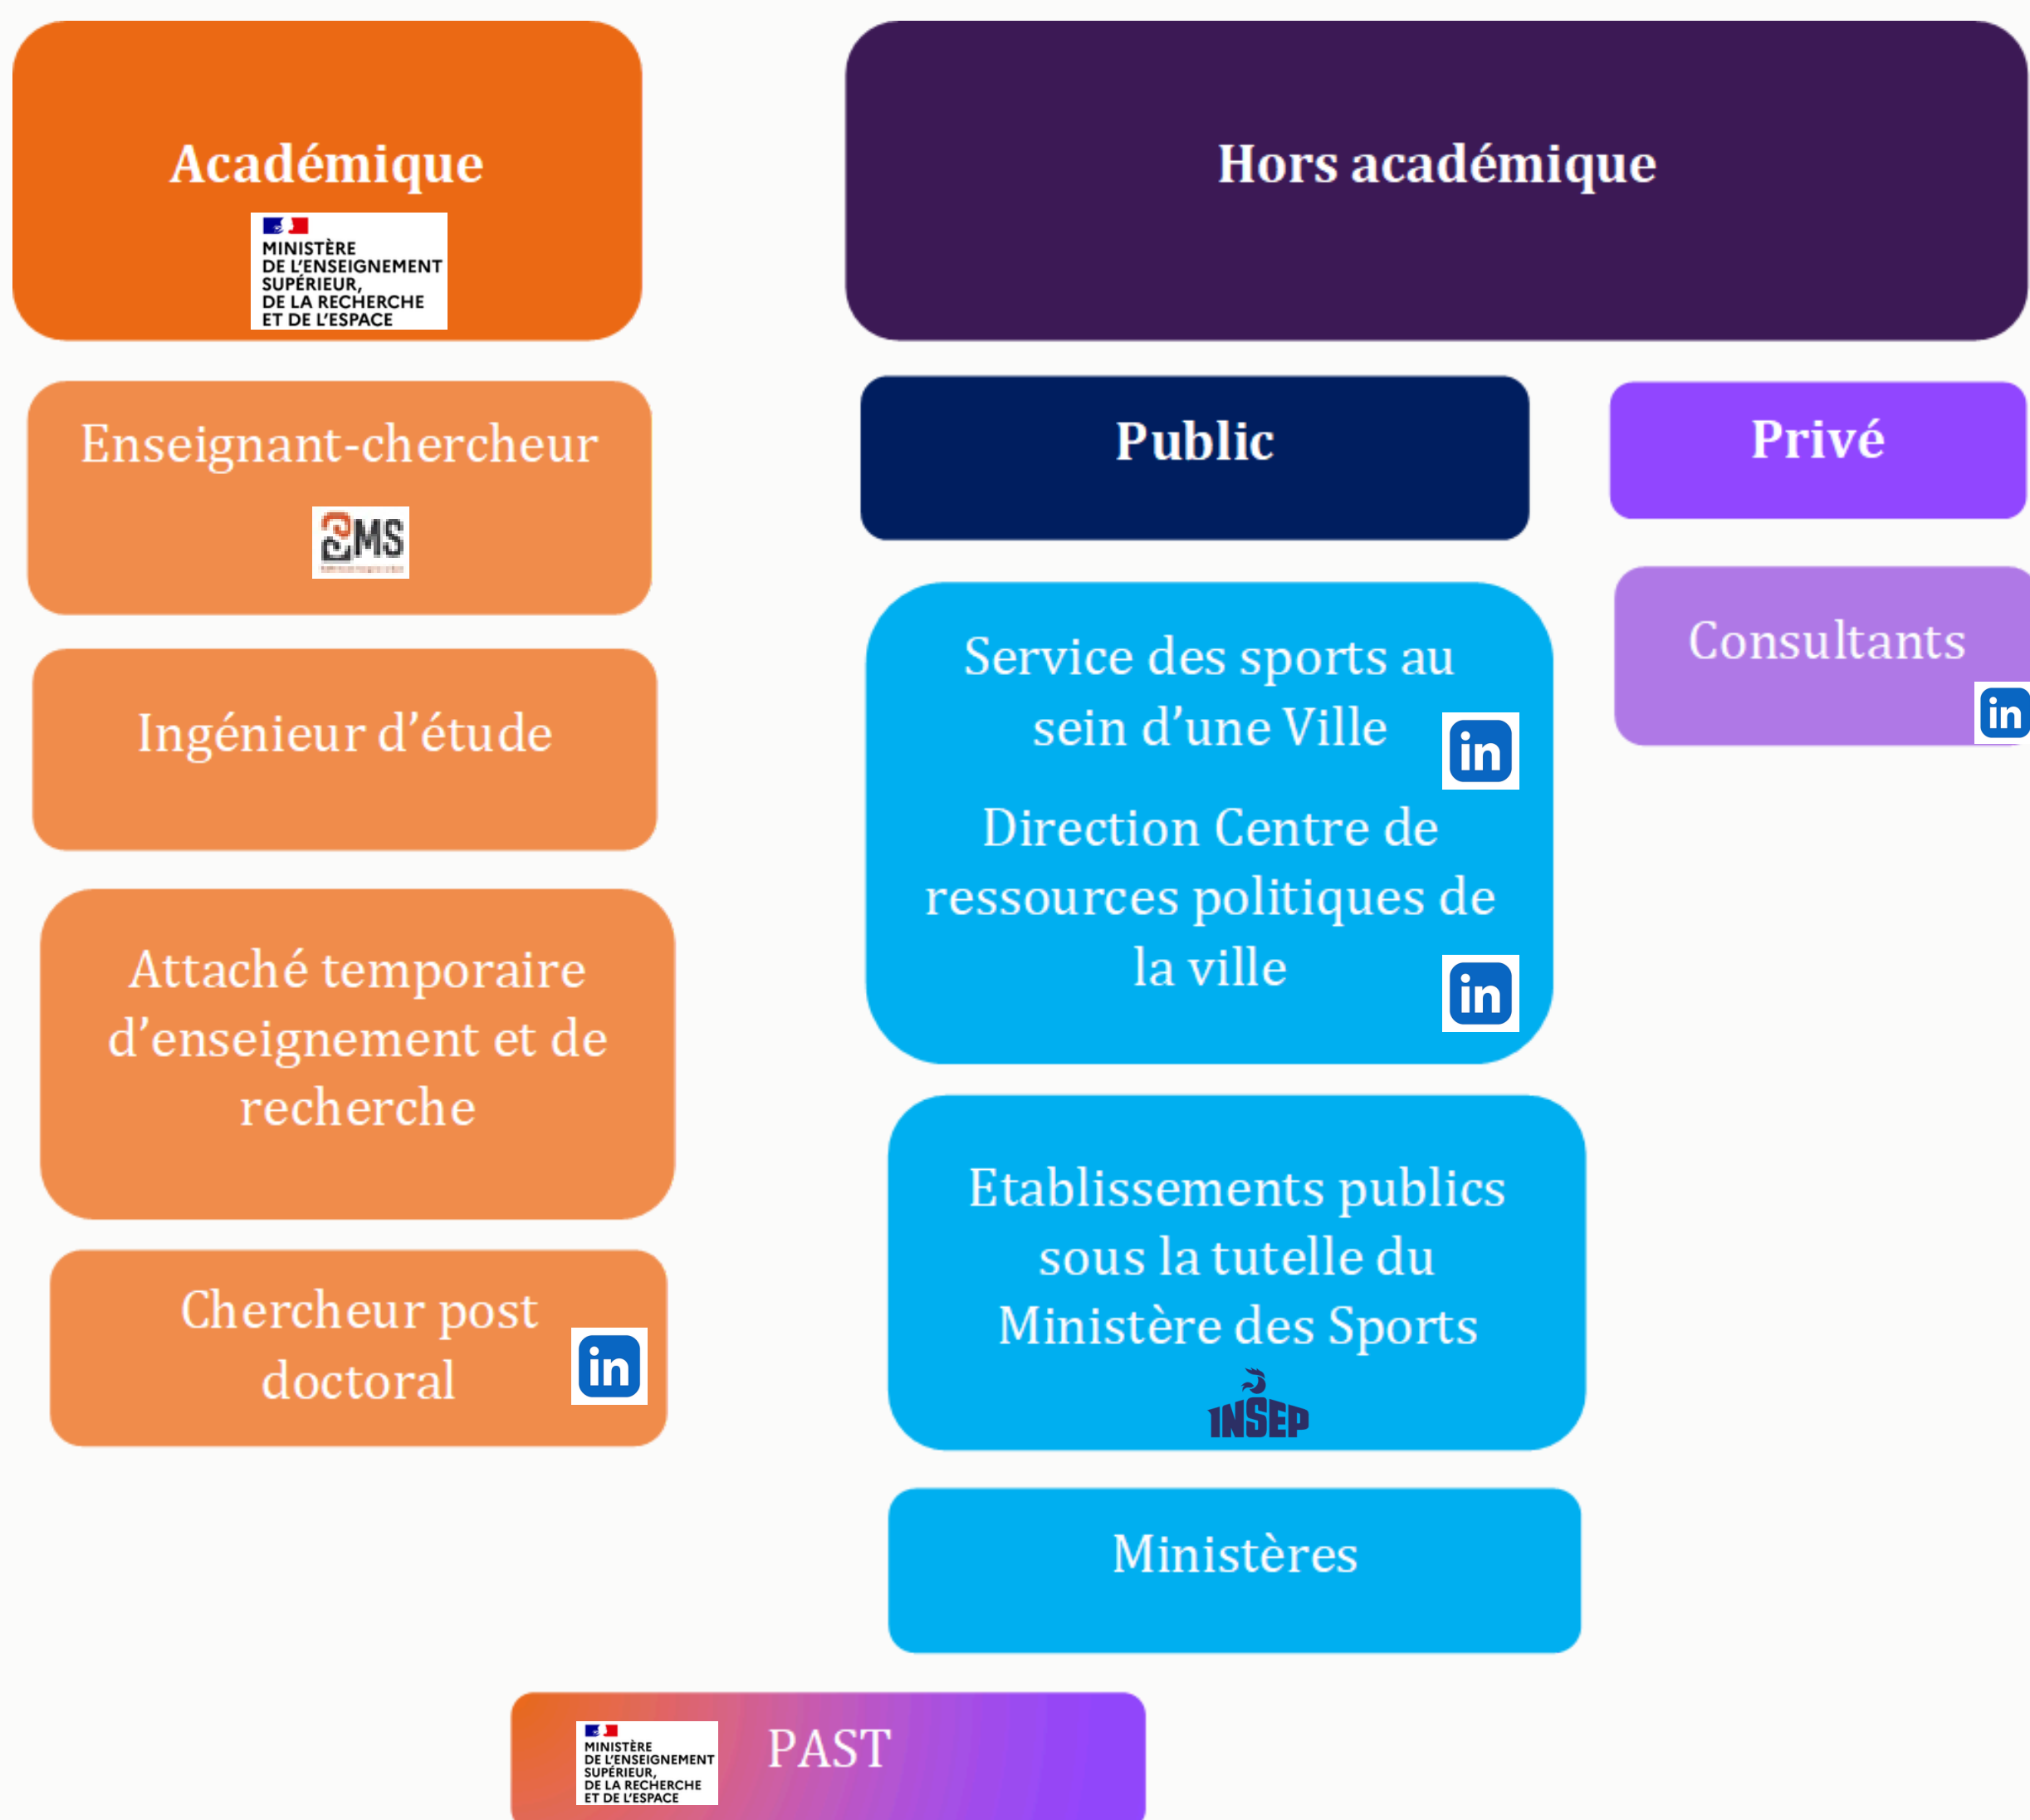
Académique

MINISTÈRE DE L'ENSEIGNEMENT SUPÉRIEUR, DE LA RECHERCHE ET DE L'ESPACE

Hors académique

Enseignant-chercheur

CMS

Public

Privé

Ingénieur d'étude

Service des sports au sein d'une Ville

in

Consultants

in

Direction Centre de ressources politiques de la ville

in

Attaché temporaire d'enseignement et de recherche

Etablissements publics sous la tutelle du Ministère des Sports

INSEP

Chercheur post doctoral

in

Ministères

MINISTÈRE DE L'ENSEIGNEMENT SUPÉRIEUR, DE LA RECHERCHE ET DE L'ESPACE

PAST